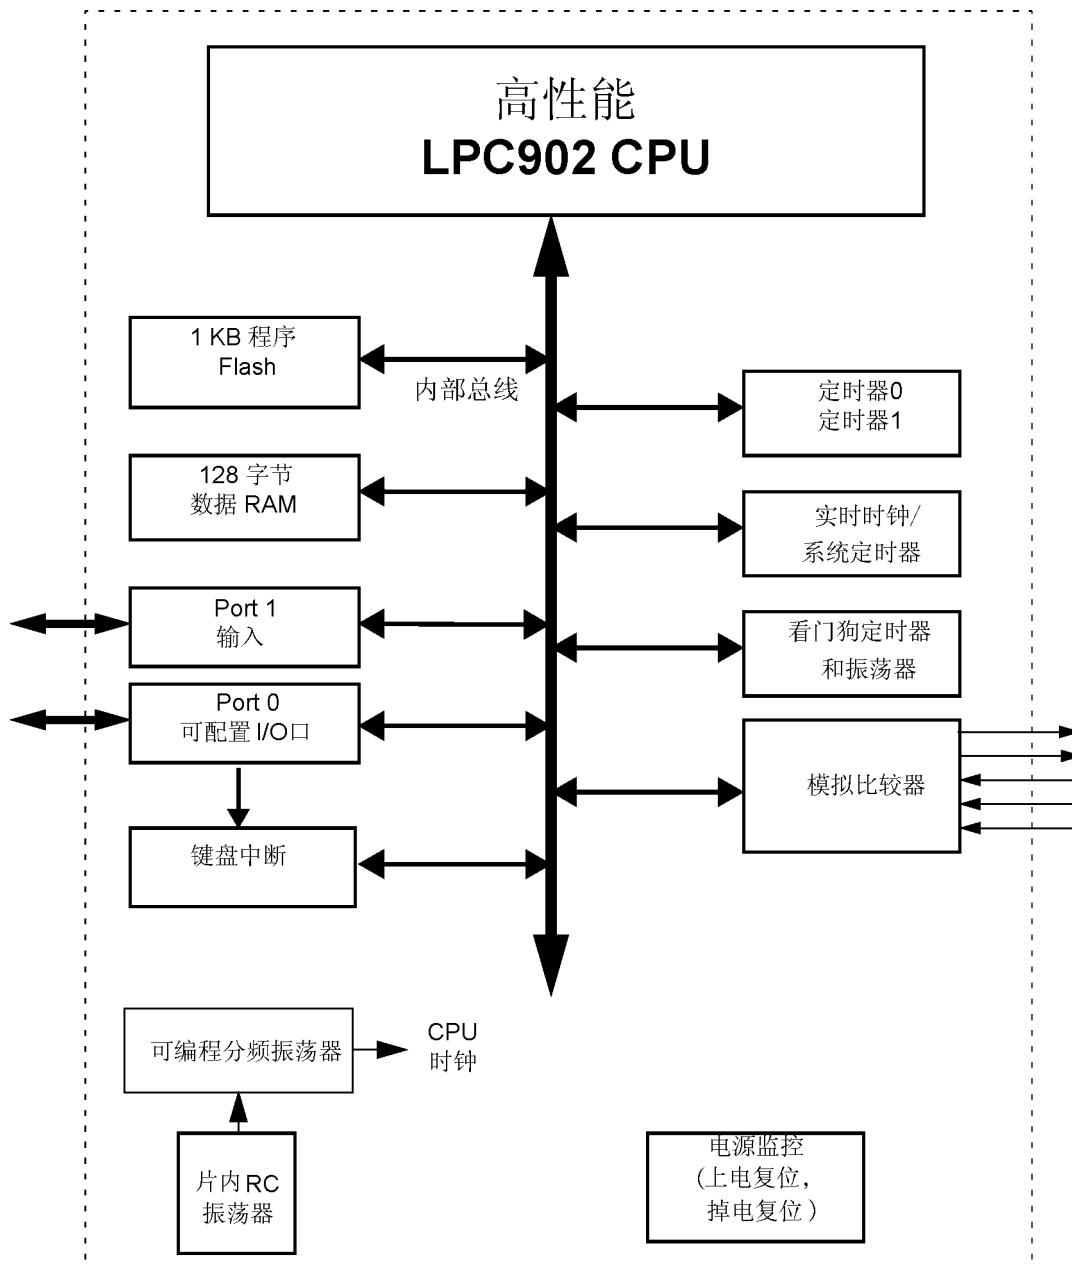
高性能
LPC902 CPU

1 KB 程序
Flash

内部总线

128 字节
数据 RAM

Port 1
输入

Port 0
可配置 I/O口

键盘中断

定时器0
定时器1

实时时钟/
系统定时器

看门狗定时器
和振荡器

模拟比较器

可编程分频振荡器

CPU
时钟

片内RC
振荡器

电源监控
（上电复位，
掉电复位）